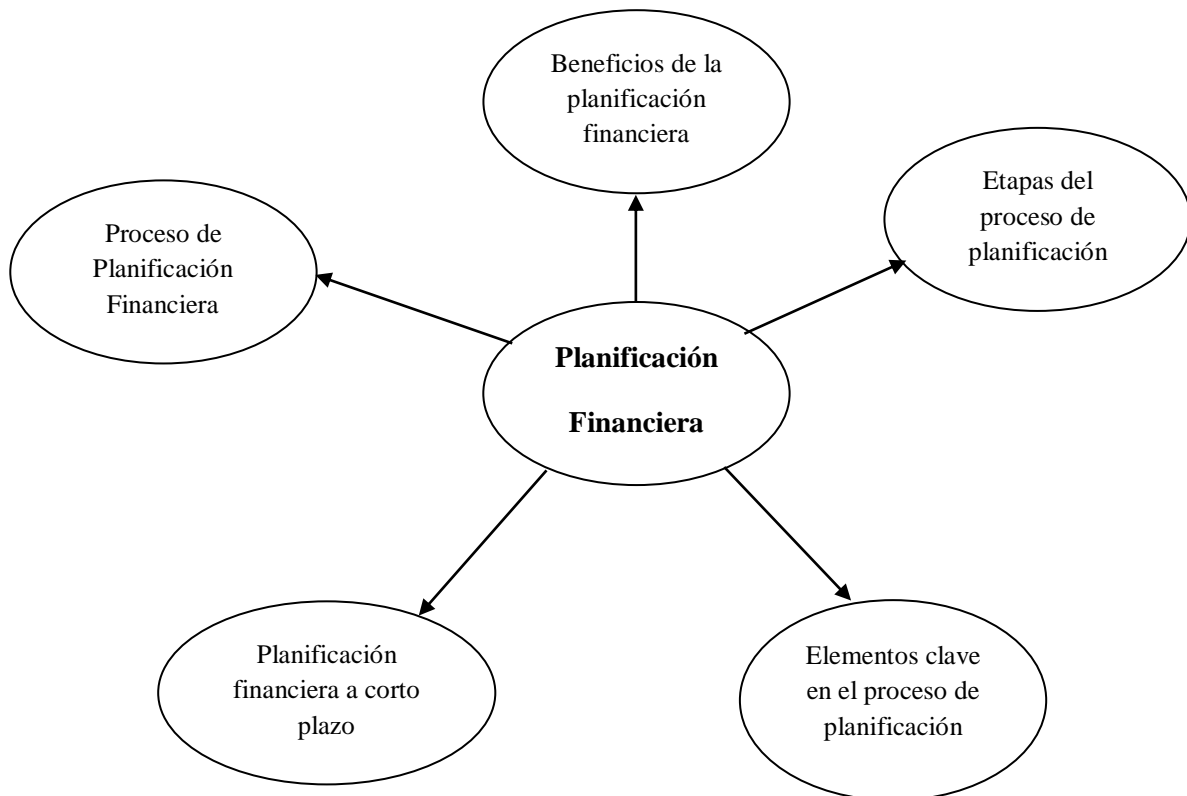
Beneficios de la planificación financiera

Proceso de Planificación Financiera

Etapas del proceso de planificación

**Planificación Financiera**

Planificación financiera a corto plazo

Elementos clave en el proceso de planificación